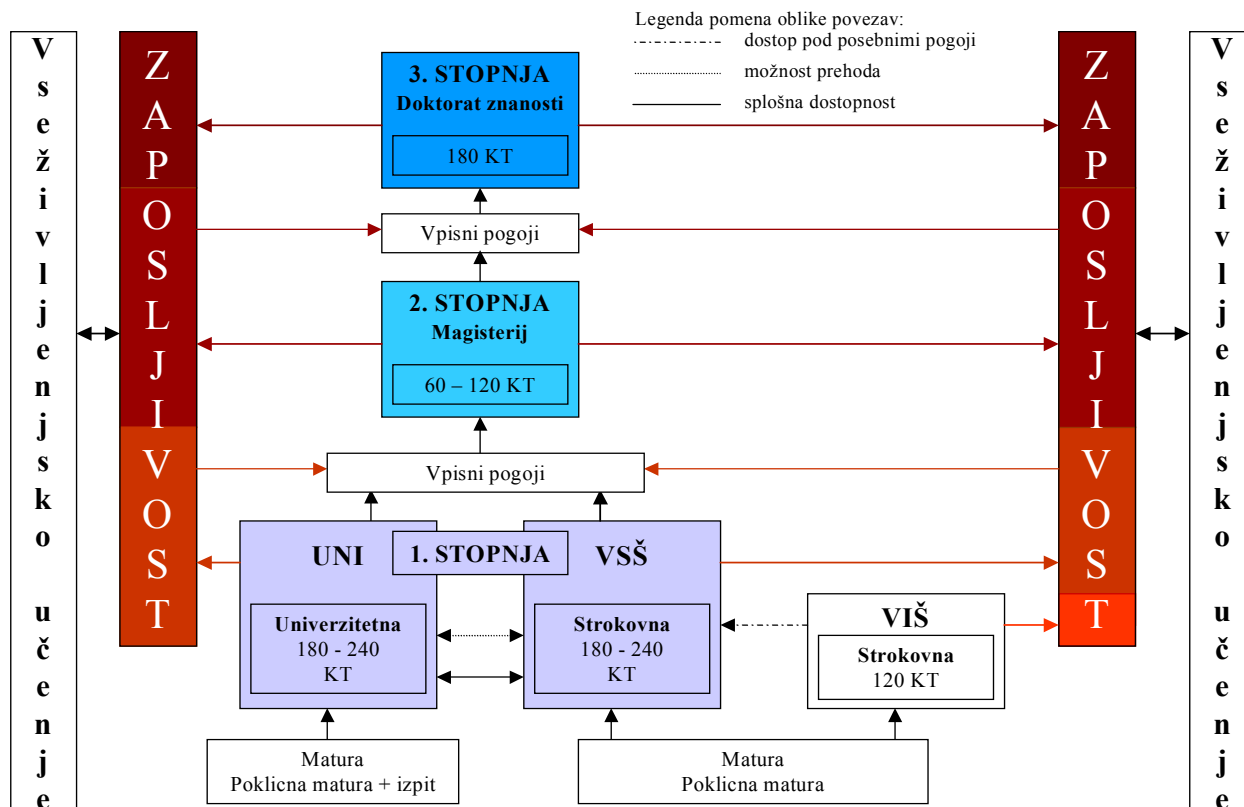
Legenda pomena oblike povezav:
dostop pod posebnimi pogoji
možnost prehoda
splošna dostopnost

Vseživljenjsko učenje

ZAPOSLJIVOST

3. STOPNJA
Doktorat znanosti
180 KT

Vpisni pogoji

2. STOPNJA
Magisterij
60 – 120 KT

Vpisni pogoji

UNI
1. STOPNJA
VSŠ

Univerzitetna
180 - 240 KT

Strokovna
180 - 240 KT

VIŠ
Strokovna
120 KT

Matura
Poklicna matura + izpit

Matura
Poklicna matura

ZAPOSLJIVOST

Vseživljenjsko učenje